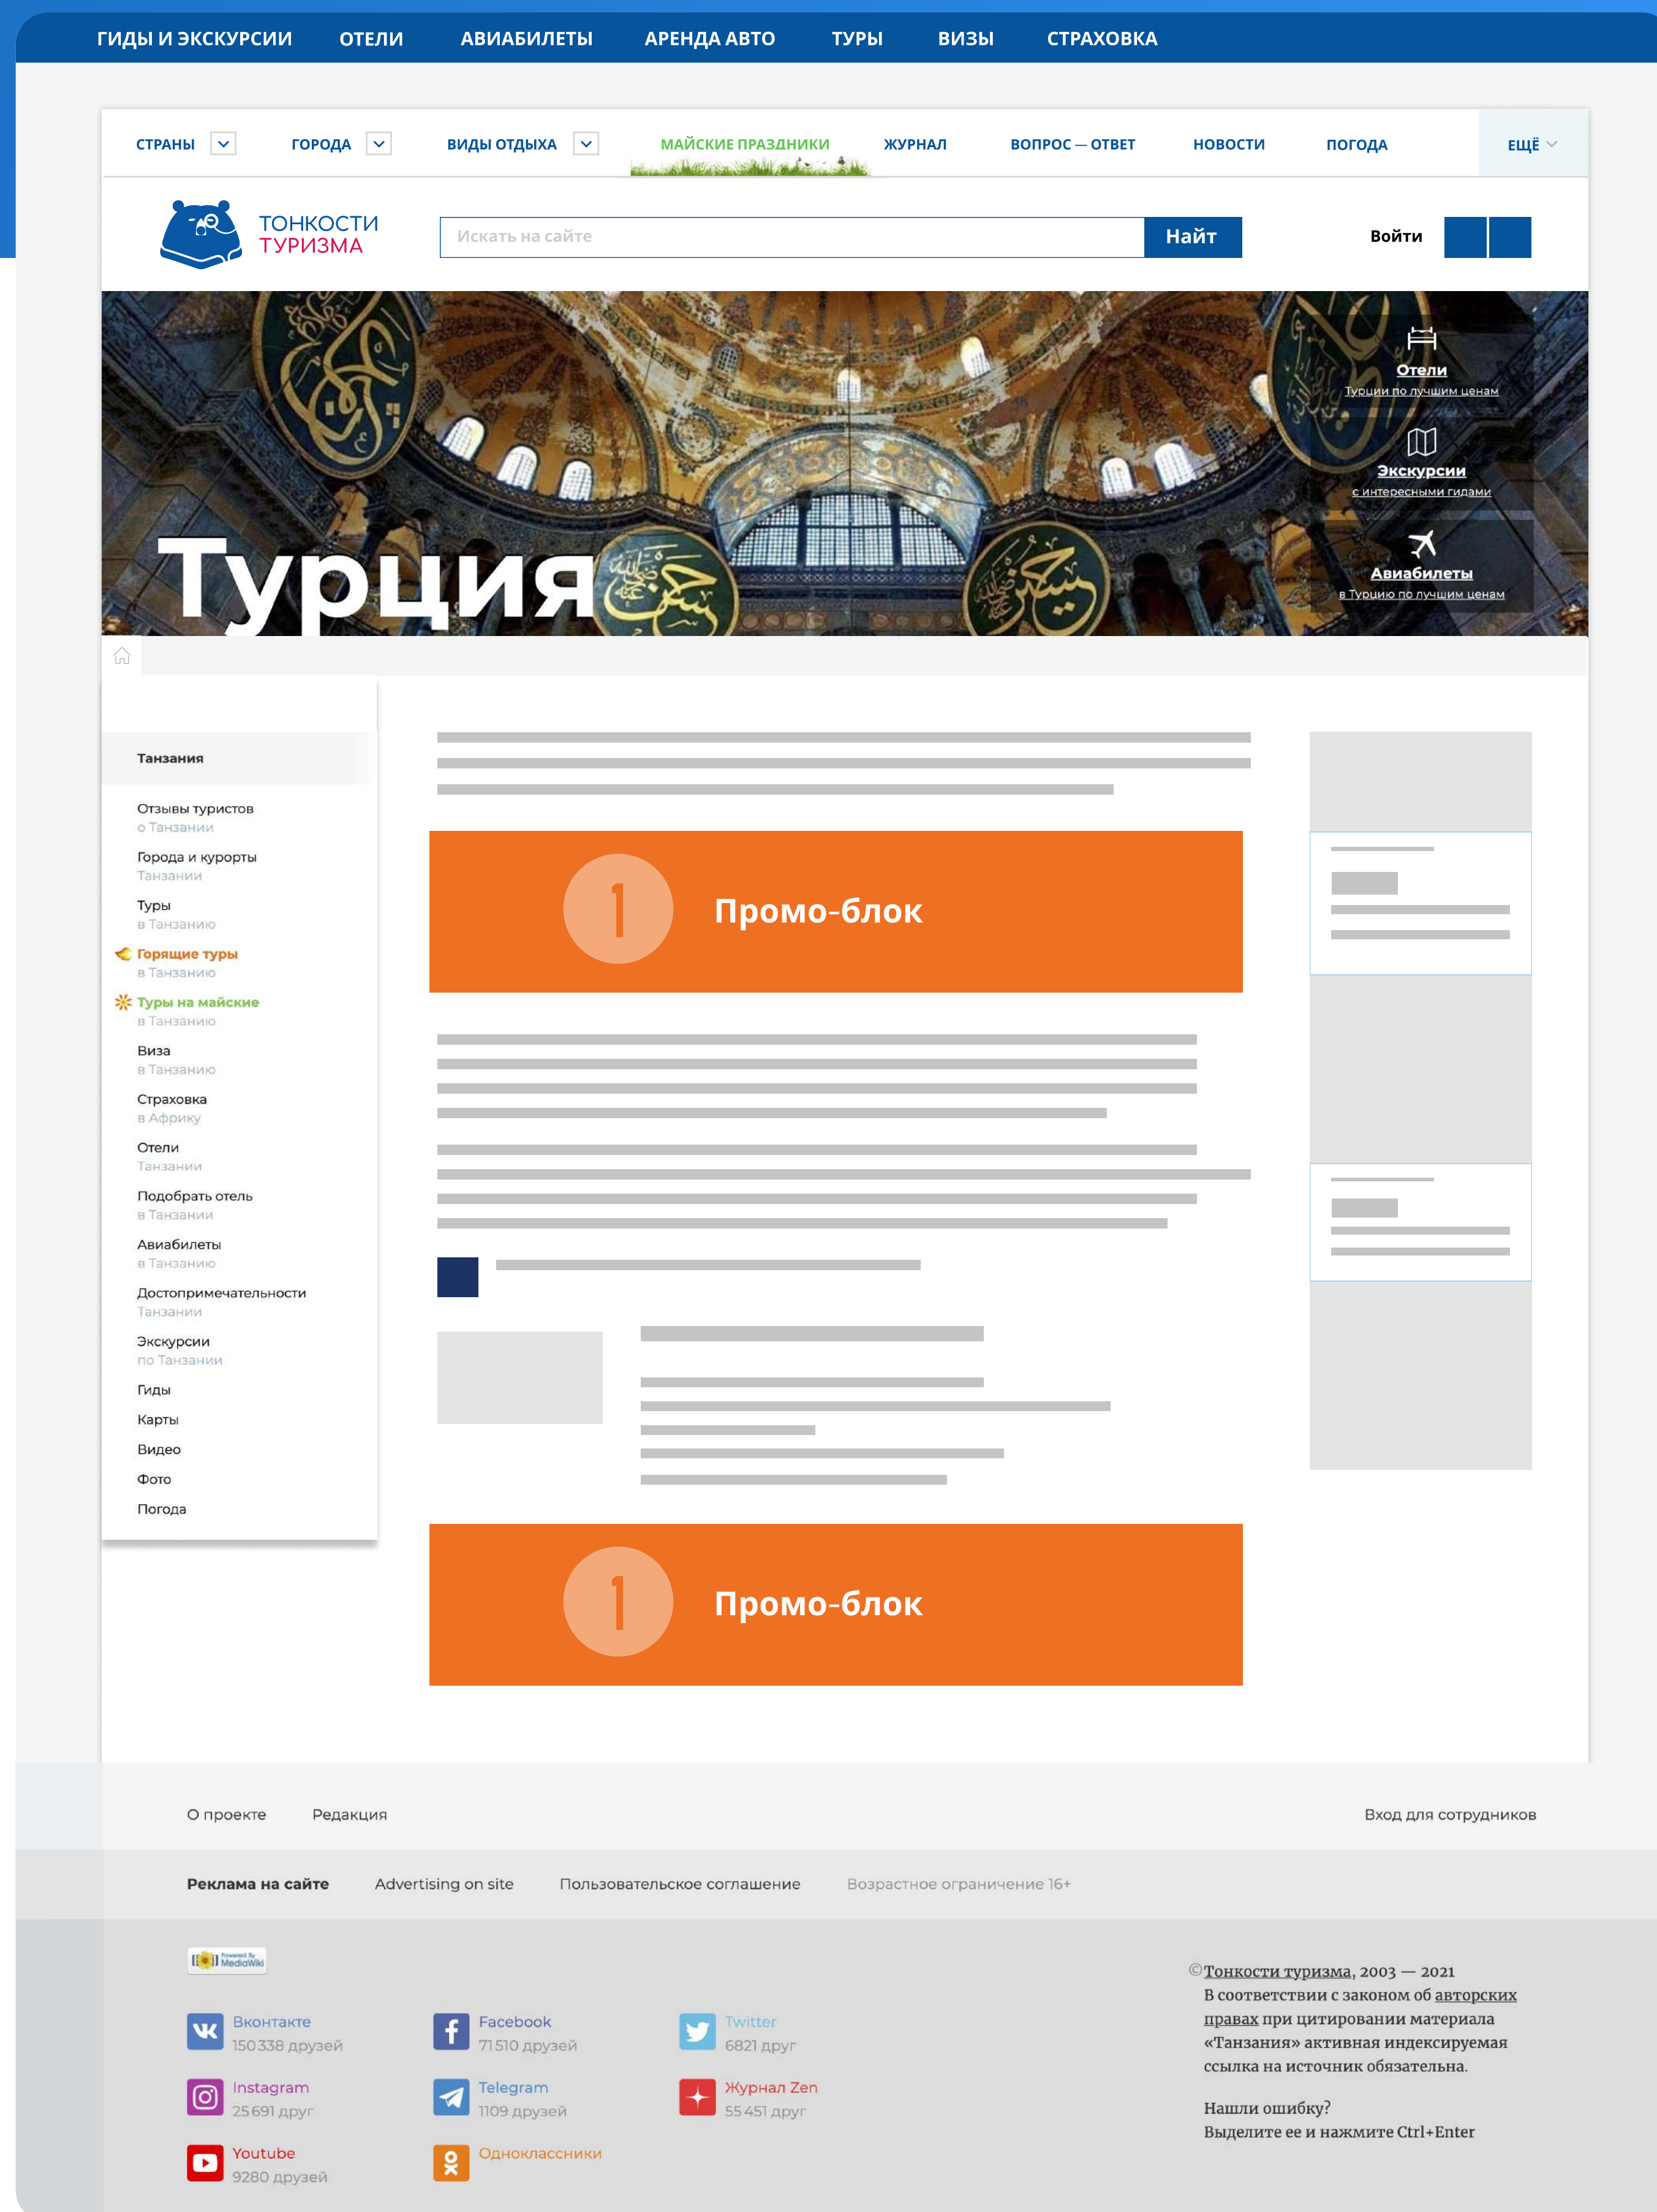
ГИДЫ И ЭКСКУРСИИ ОТЕЛИ АВИАБИЛЕТЫ АРЕНДА АВТО ТУРЫ ВИЗЫ СТРАХОВКА

СТРАНЫ ГОРОДА ВИДЫ ОТДЫХА МАЙСКИЕ ПРАЗДНИКИ ЖУРНАЛ ВОПРОС — ОТВЕТ НОВОСТИ ПОГОДА ЕЩЁ

ТОНКОСТИ ТУРИЗМА

Искать на сайте Найт

Войти

Турция

Отели
Турции по лучшим ценам

Экскурсии
с интересными гидами

Авиабилеты
в Турцию по лучшим ценам

Танзания

Отзывы туристов
о Танзании

Города и курорты
Танзании

Туры
в Танзанию

Горящие туры
в Танзанию

Туры на майские
в Танзанию

Виза
в Танзанию

Страховка
в Африку

Отели
Танзании

Подобрать отель
в Танзании

Авиабилеты
в Танзанию

Достопримечательности
Танзании

Экскурсии
по Танзании

Гиды

Карты

Видео

Фото

Погода

1 Промо-блок

1 Промо-блок

О проекте Редакция Вход для сотрудников

Реклама на сайте Advertising on site Пользовательское соглашение Возрастное ограничение 16+

Powered by MediaWiki

Вконтакте
150 338 друзей

Facebook
71 510 друзей

Twitter
6821 друг

Instagram
25 691 друг

Telegram
1109 друзей

Журнал Zen
55 451 друг

Youtube
9280 друзей

Одноклассники

©Тонкости туризма, 2003 — 2021
В соответствии с законом об авторских правах при цитировании материала «Танзания» активная индексируемая ссылка на источник обязательна.

Нашли ошибку?
Выделите ее и нажмите Ctrl+Enter